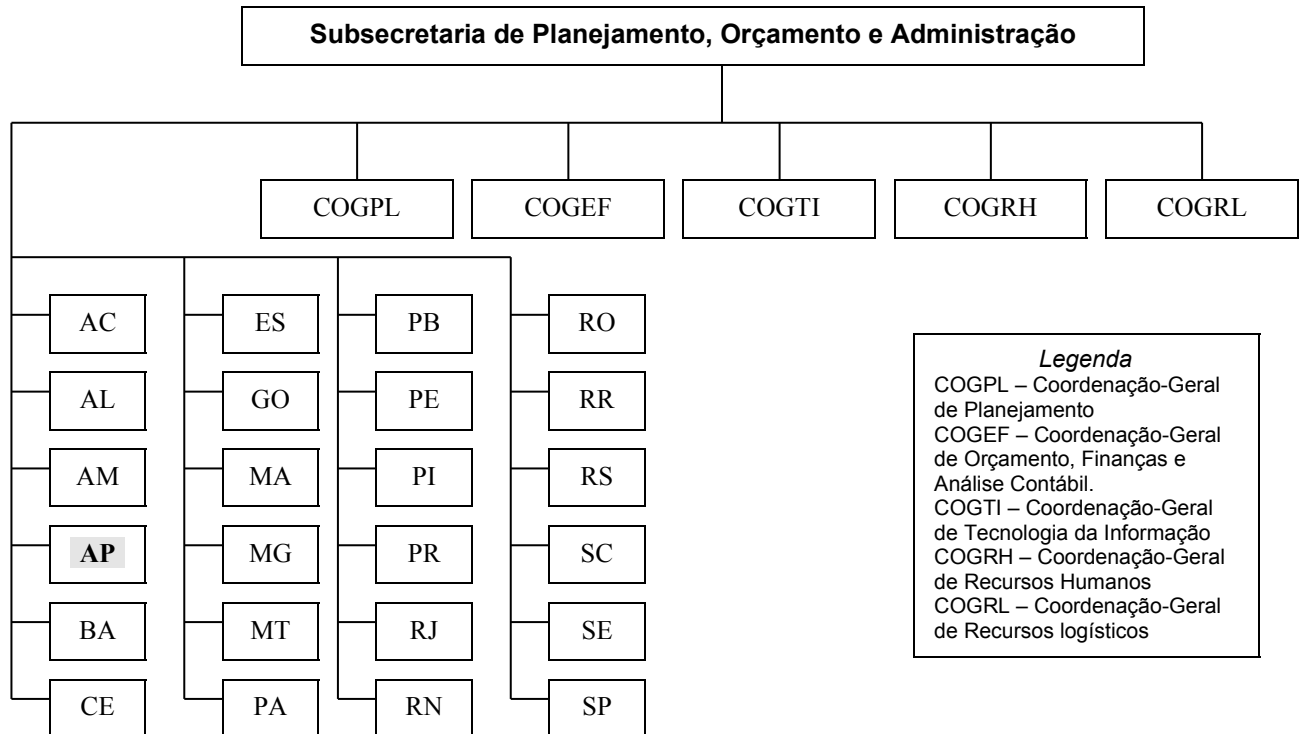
Subsecretaria de Planejamento, Orçamento e Administração

COGPL

COGEF

COGTI

COGRH

COGRL

AC
AL
AM
AP
BA
CE

ES
GO
MA
MG
MT
PA

PB
PE
PI
PR
RJ
RN

RO
RR
RS
SC
SE
SP

Legenda
COGPL – Coordenação-Geral de Planejamento
COGEF – Coordenação-Geral de Orçamento, Finanças e Análise Contábil.
COGTI – Coordenação-Geral de Tecnologia da Informação
COGRH – Coordenação-Geral de Recursos Humanos
COGRL – Coordenação-Geral de Recursos logísticos